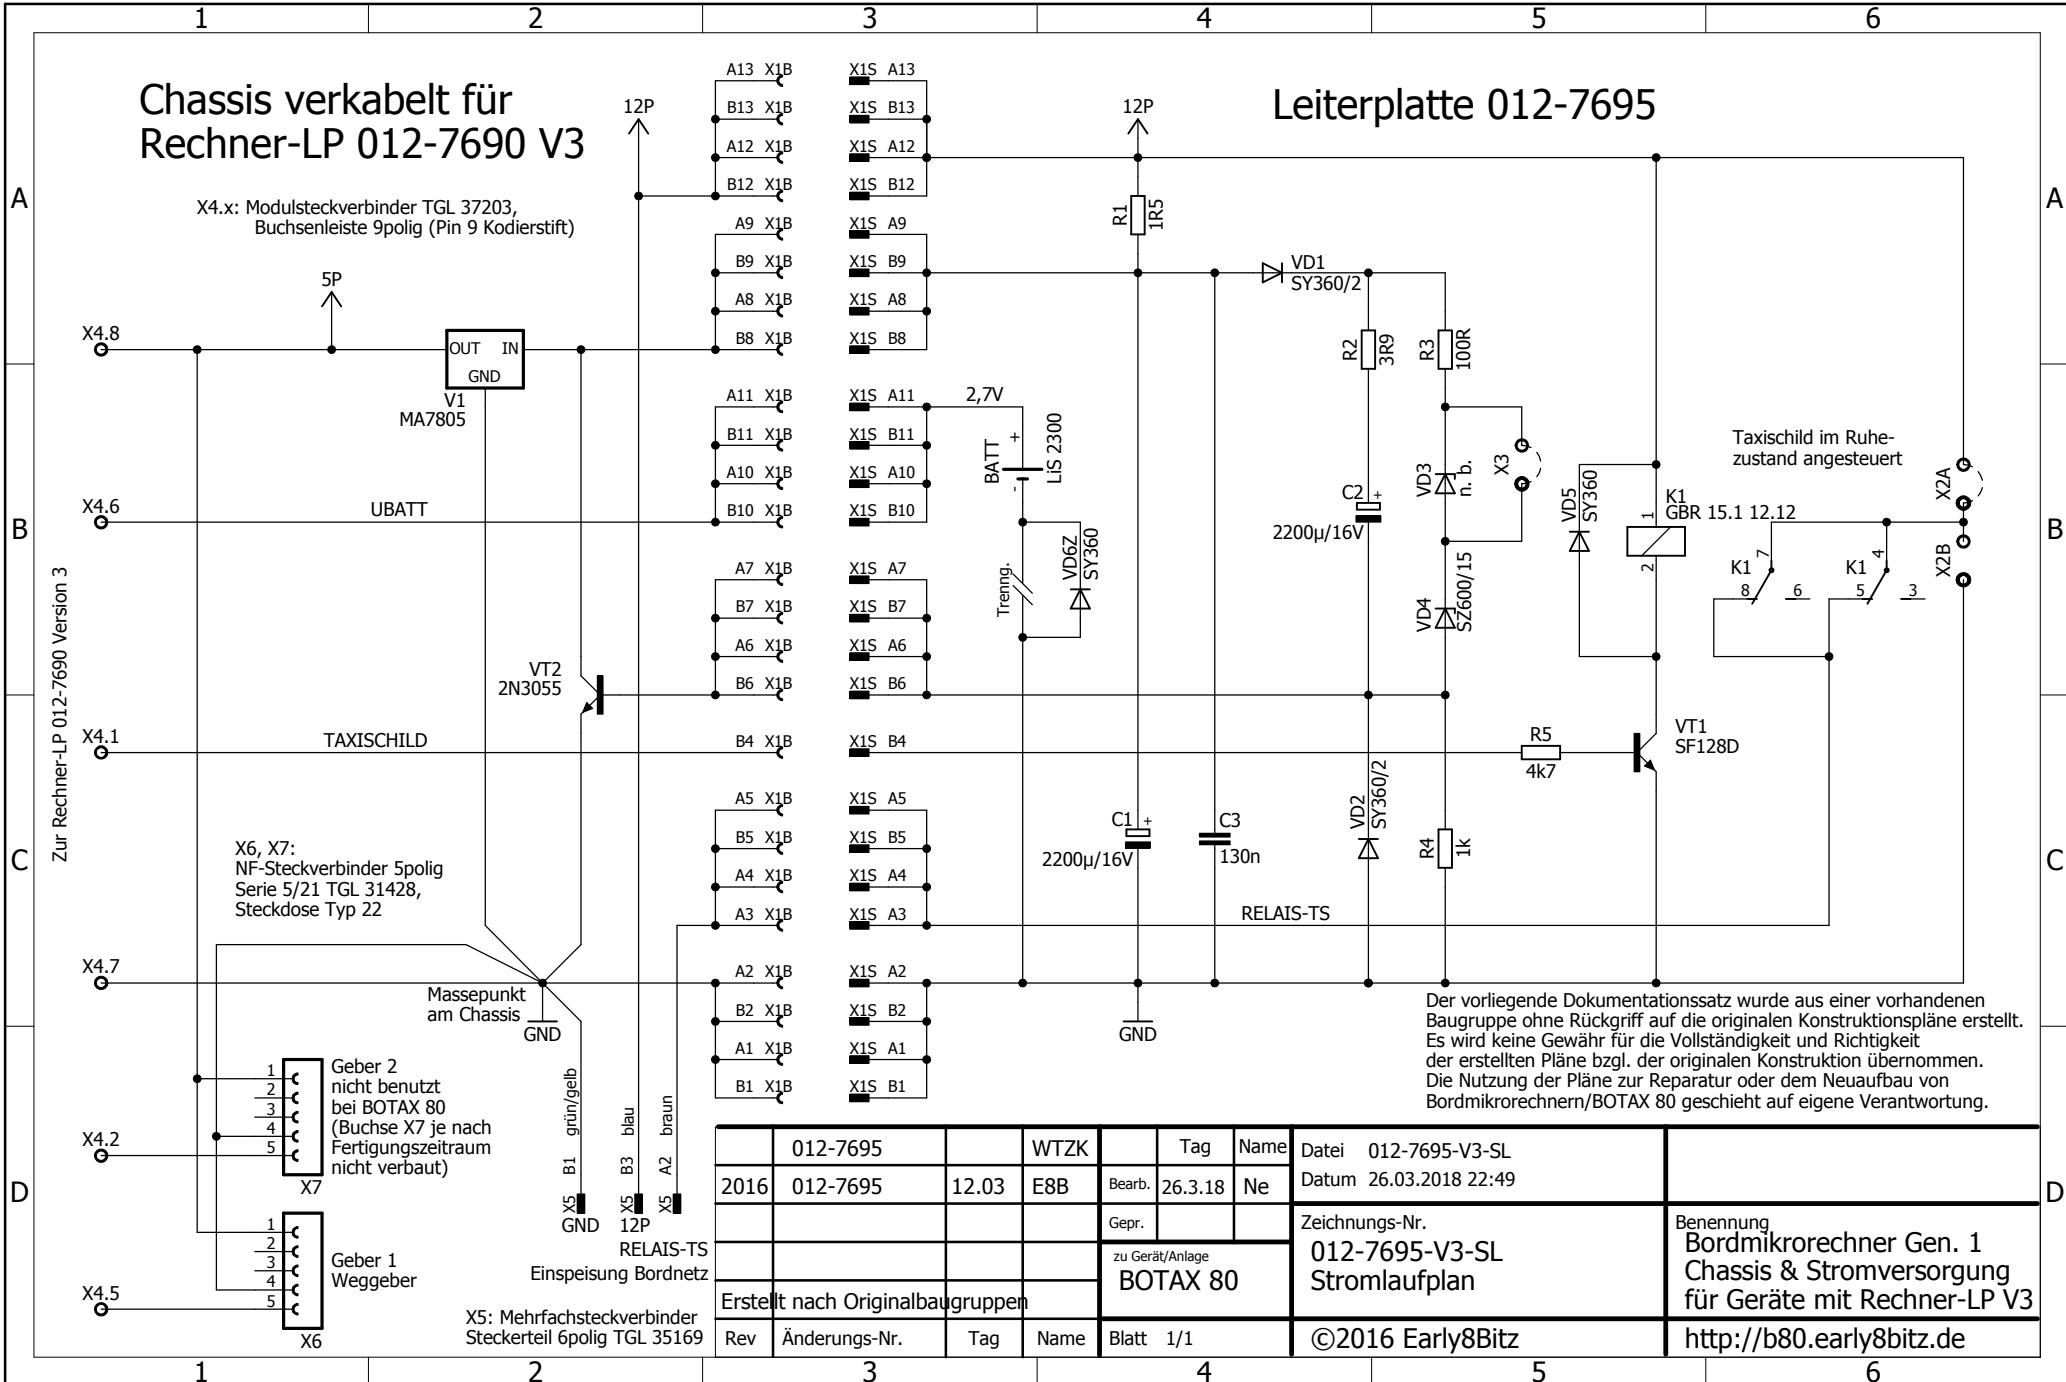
1 2 3 4 5 6

Chassis verkabelt für Rechner-LP 012-7690 V3

Leiterplatte 012-7695

X4.x: Modulsteckverbinder TGL 37203, Buchsenleiste 9polig (Pin 9 Kodierstift)

12P
12P
5P

A13 X1B
B13 X1B
A12 X1B
B12 X1B
A9 X1B
B9 X1B
A8 X1B
B8 X1B
A11 X1B
B11 X1B
A10 X1B
B10 X1B
A7 X1B
B7 X1B
A6 X1B
B6 X1B
B4 X1B
A5 X1B
B5 X1B
A4 X1B
A3 X1B
A2 X1B
B2 X1B
A1 X1B
B1 X1B

X1S A13
X1S B13
X1S A12
X1S B12
X1S A9
X1S B9
X1S A8
X1S B8
X1S A11
X1S B11
X1S A10
X1S B10
X1S A7
X1S B7
X1S A6
X1S B6
X1S B4
X1S A5
X1S B5
X1S A4
X1S A3
X1S A2
X1S B2
X1S A1
X1S B1

X4.8
OUT IN
GND
V1
MA7805

X4.6
UBATT

X4.1
TAXISCHILD

X4.7

X4.2
X4.5

Zur Rechner-LP 012-7690 Version 3

VT2
2N3055

X6, X7:
NF-Steckverbinder 5polig
Serie 5/21 TGL 31428,
Steckdose Typ 22

Massepunkt am Chassis
GND

Geber 2
nicht benutzt
bei BOTAX 80
(Buchse X7 je nach Fertigungszeitraum nicht verbaut)
X7

Geber 1
Weggeber
X6

grün/gelb
blau
braun
B1 B3 A2
X5 X5 X5
GND 12P
RELAIS-TS
Einspeisung Bordnetz

X5: Mehrfachsteckverbinder
Steckerteil 6polig TGL 35169

R1 1R5
2,7V
BATT LiS 2300
Trenng.
VD6Z SY360
C1 2200µ/16V
C3 130n
GND

VD1 SY360/2
R2 3R9
R3 100R
C2 2200µ/16V
VD3 n. b.
X3
VD4 SZ600/15
VD2 SY360/2
R4 1k
R5 4k7
RELAIS-TS

VD5 SY360
K1 GBR 15.1 12.12
K1 7 8 6
K1 4 5 3
VT1 SF128D

Taxischild im Ruhezustand angesteuert
X2A
X2B

Der vorliegende Dokumentationssatz wurde aus einer vorhandenen Baugruppe ohne Rückgriff auf die originalen Konstruktionspläne erstellt. Es wird keine Gewähr für die Vollständigkeit und Richtigkeit der erstellten Pläne bzgl. der originalen Konstruktion übernommen. Die Nutzung der Pläne zur Reparatur oder dem Neuaufbau von Bordmikrorechnern/BOTAX 80 geschieht auf eigene Verantwortung.

| | 012-7695 | | WTZK | | Tag | Name | Datei 012-7695-V3-SL |
|---|---|---|---|---|---|---|---|
| 2016 | 012-7695 | 12.03 | E8B | Bearb. | 26.3.18 | Ne | Datum 26.03.2018 22:49 |
| | | | | Gepr. | | | Zeichnungs-Nr. 012-7695-V3-SL Stromlaufplan |
| | | | | zu Gerät/Anlage BOTAX 80 | | | |
| Erstellt nach Originalbaugruppen | | | | | | | |
| Rev | Änderungs-Nr. | Tag | Name | Blatt 1/1 | | | ©2016 Early8Bitz |

Benennung
Bordmikrorechner Gen. 1
Chassis & Stromversorgung
für Geräte mit Rechner-LP V3
http://b80.early8bitz.de